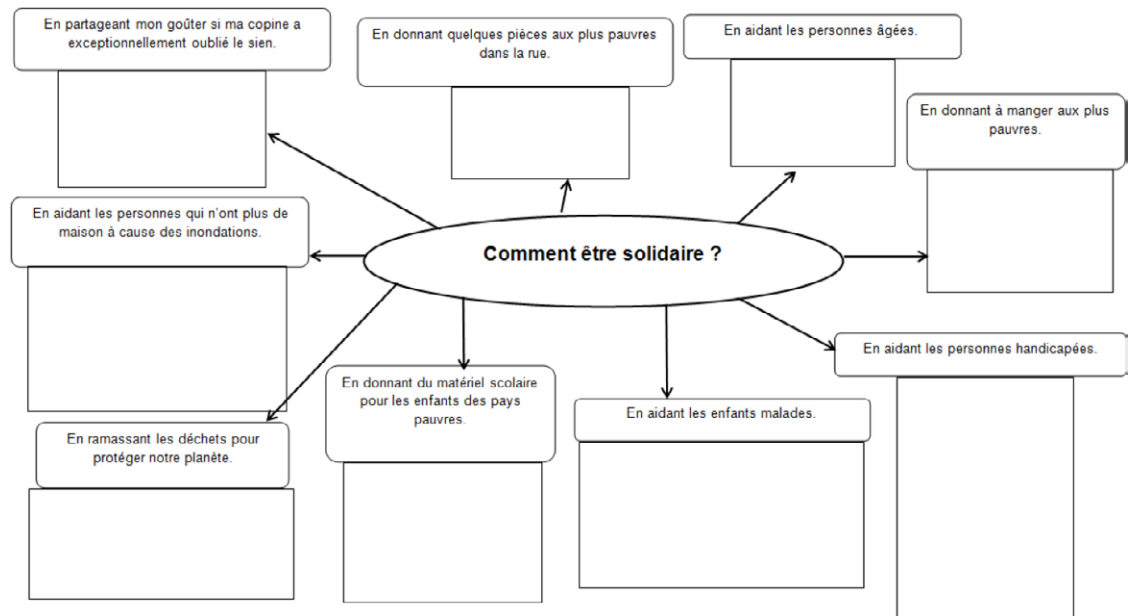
Comment être solidaire ?

En partageant mon goûter si ma copine a exceptionnellement oublié le sien.

En donnant quelques pièces aux plus pauvres dans la rue.

En aidant les personnes âgées.

En donnant à manger aux plus pauvres.

En aidant les personnes qui n'ont plus de maison à cause des inondations.

En aidant les personnes handicapées.

En ramassant les déchets pour protéger notre planète.

En donnant du matériel scolaire pour les enfants des pays pauvres.

En aidant les enfants malades.